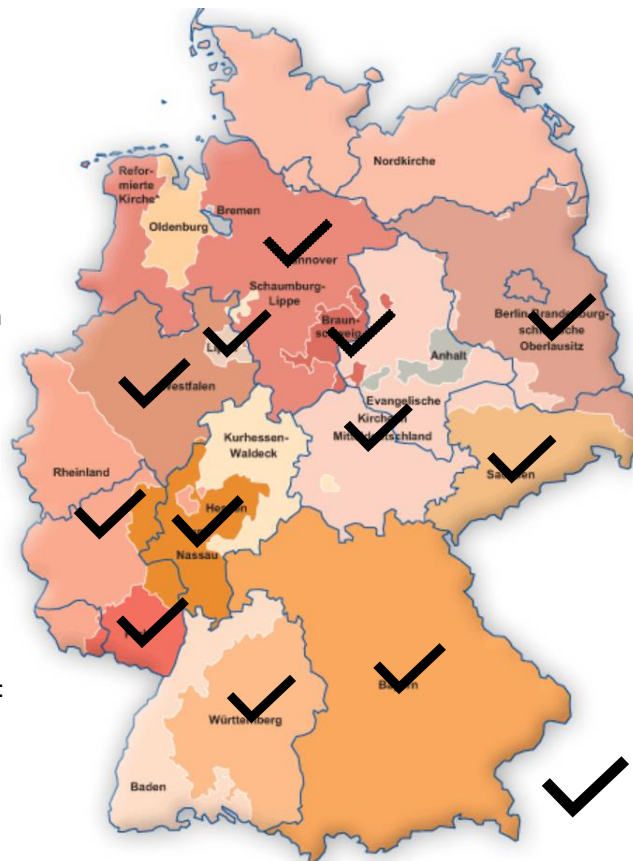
Refor-
mierte
Kirche

Oldenburg

Bremen

Nordkirche

Hannover

Schaumburg-
Lippe

Braun-
schweig

Berlin-Brandenburg-
schlesische
Oberlausitz

Lippe

Westfalen

Anhalt

Evangelische
Kirche
Mitteldeutschland

Kurhessen-
Waldeck

Rheinland

Sachsen

Hessen
Nassau

Bayern

Württemberg

Baden